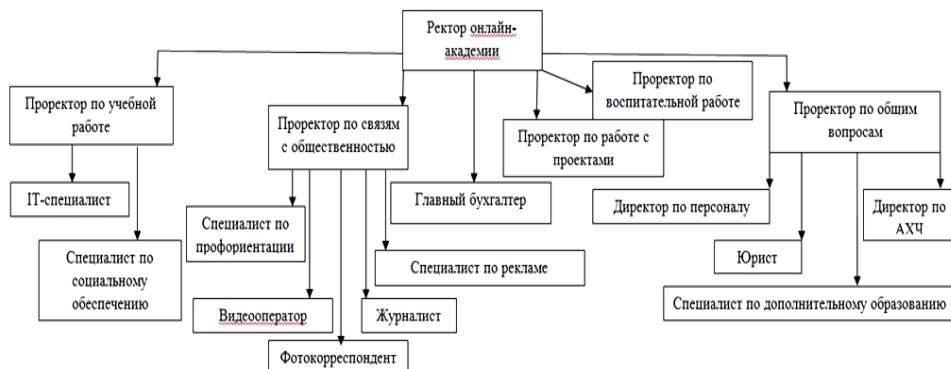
Ректор онлайн-академии

Проректор по учебной работе

IT-специалист

Специалист по социальному обеспечению

Проректор по связям с общественностью

Специалист по профориентации

Видеооператор

Фотокорреспондент

Журналист

Специалист по рекламе

Главный бухгалтер

Проректор по воспитательной работе

Проректор по работе с проектами

Проректор по общим вопросам

Директор по персоналу

Юрист

Директор по АХЧ

Специалист по дополнительному образованию